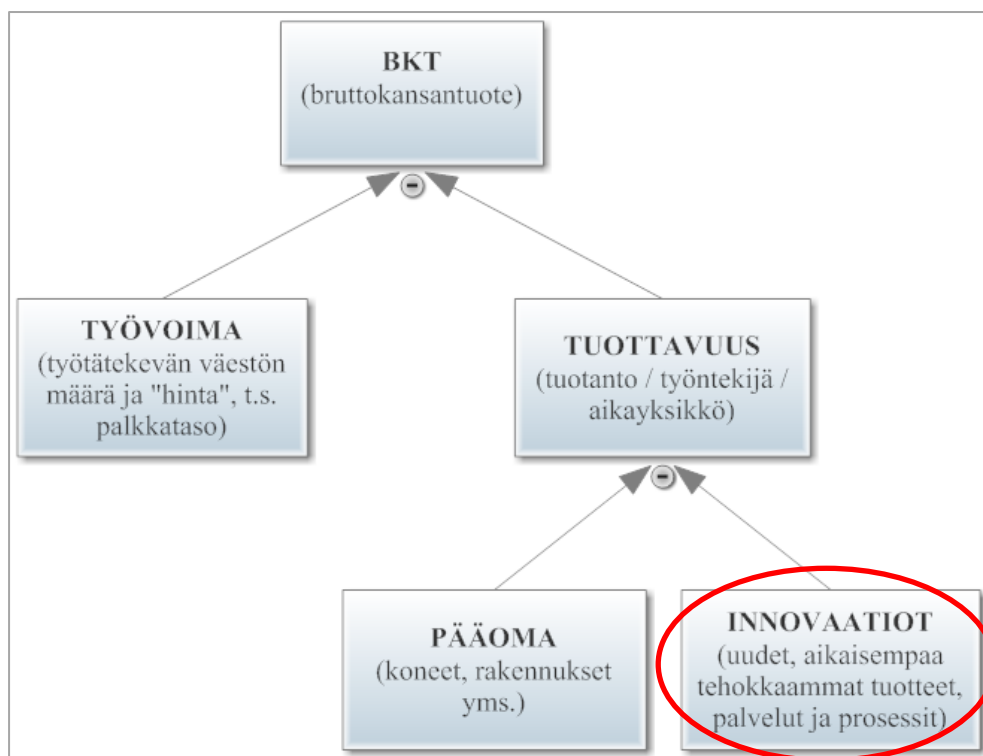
BKT
(bruttokansantuote)

TYÖVOIMA
(työtätekevän väestön määrä ja "hinta", t.s. palkkataso)

TUOTTAVUUS
(tuotanto / työntekijä / aikayksikkö)

PÄÄOMA
(koneet, rakennukset yms.)

INNOVAATIOT
(uudet, aikaisempaa tehokkaammat tuotteet, palvelut ja prosessit)